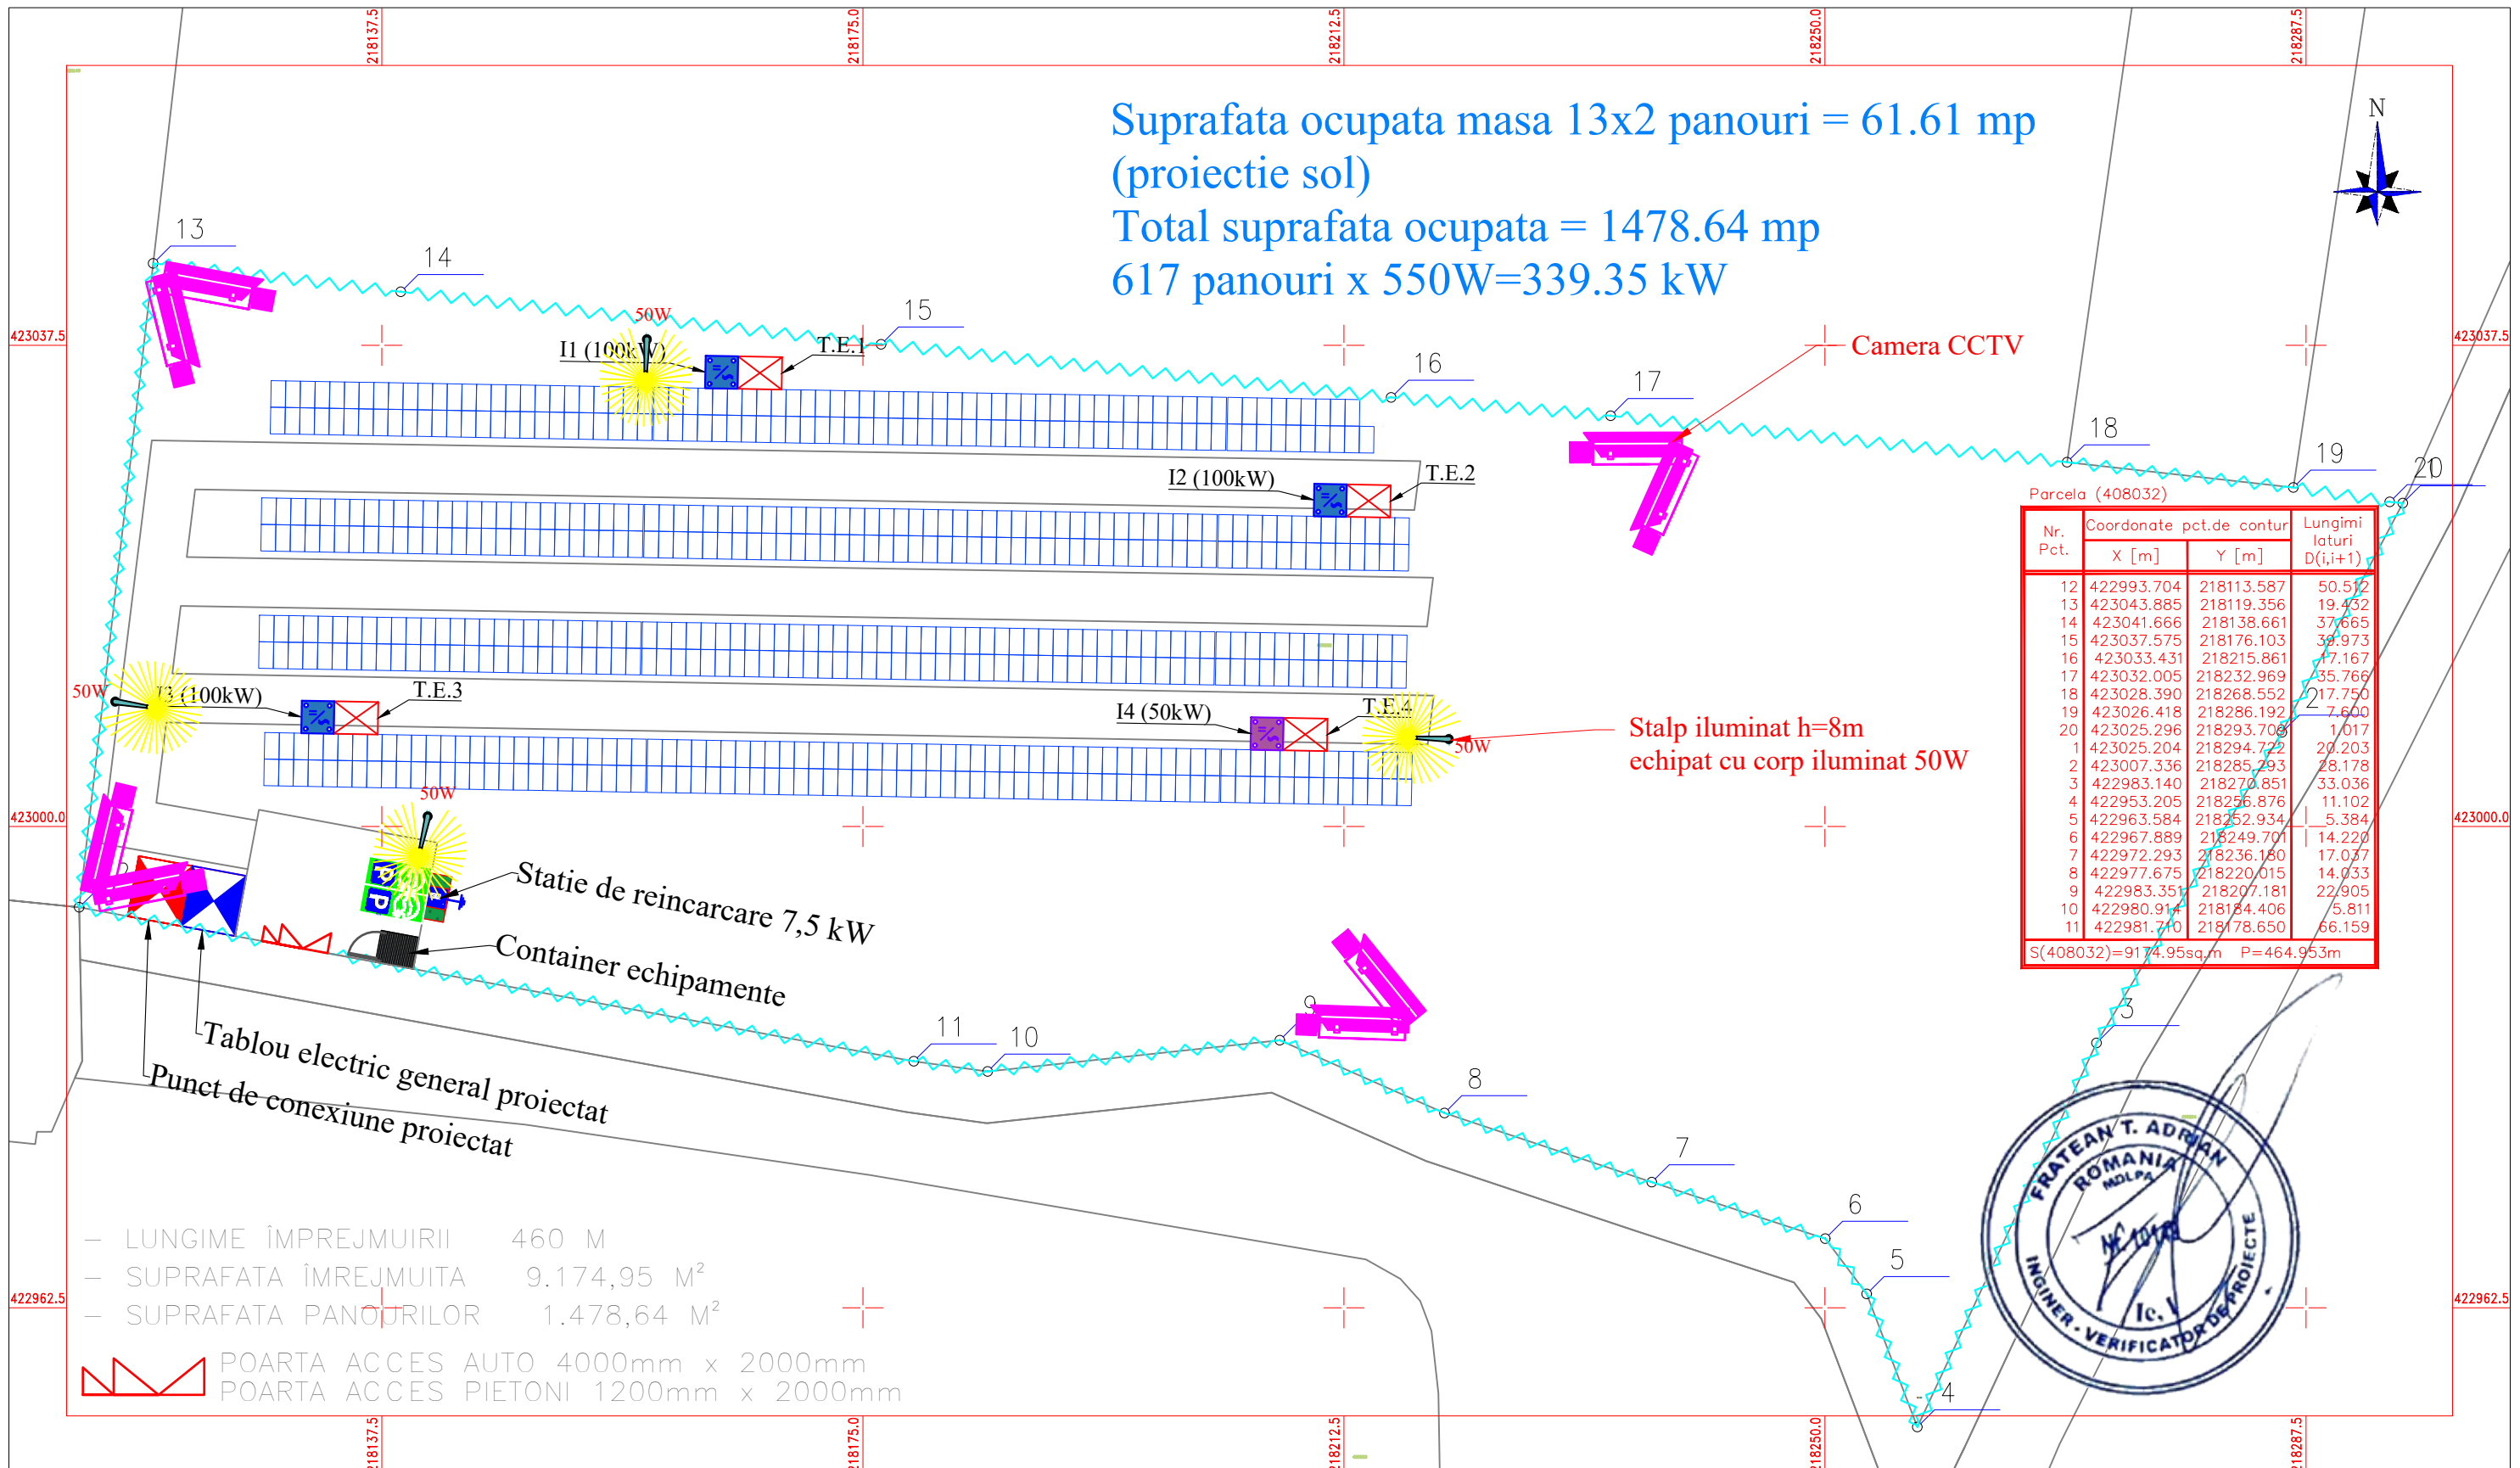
218137.5 218175.0 218212.5 218250.0 218287.5

Suprafata ocupata masa 13x2 panouri = 61.61 mp
(proiectie sol)
Total suprafata ocupata = 1478.64 mp
617 panouri x 550W=339.35 kW

N

423037.5

13
14
15
16
17
18
19
20

50W
I1 (100kW)
T.E.1
Camera CCTV
I2 (100kW)
T.E.2
50W
I3 (100kW)
T.E.3
I4 (50kW)
T.E.4
50W
Stalp iluminat h=8m
echipat cu corp iluminat 50W
50W
Statie de reincarcare 7,5 kW
Container echipamente
Tablou electric general proiectat
Punct de conexiune proiectat

423000.0

11
10
9
8
7
6
5
4
3
2

Parcela (408032)

| Nr. Pct. | Coordonate pct.de contur X [m] | Y [m] | Lungimi laturi D(i,i+1) |
|---|---|---|---|
| 12 | 422993.704 | 218113.587 | 50.512 |
| 13 | 423043.885 | 218119.356 | 19.432 |
| 14 | 423041.666 | 218138.661 | 37.665 |
| 15 | 423037.575 | 218176.103 | 39.973 |
| 16 | 423033.431 | 218215.861 | 17.167 |
| 17 | 423032.005 | 218232.969 | 35.766 |
| 18 | 423028.390 | 218268.552 | 17.750 |
| 19 | 423026.418 | 218286.192 | 7.600 |
| 20 | 423025.296 | 218293.708 | 1.017 |
| 1 | 423025.204 | 218294.722 | 20.203 |
| 2 | 423007.336 | 218285.293 | 28.178 |
| 3 | 422983.140 | 218270.851 | 33.036 |
| 4 | 422953.205 | 218256.876 | 11.102 |
| 5 | 422963.584 | 218252.934 | 5.384 |
| 6 | 422967.889 | 218249.701 | 14.220 |
| 7 | 422972.293 | 218236.180 | 17.037 |
| 8 | 422977.675 | 218220.015 | 14.033 |
| 9 | 422983.351 | 218207.181 | 22.905 |
| 10 | 422980.914 | 218184.406 | 5.811 |
| 11 | 422981.710 | 218178.650 | 66.159 |

S(408032)=9174.95sq.m P=464.953m

FRATEAN T. ADRIAN
ROMANIA
MDLPA
INGINER - VERIFICATOR DE PROIECTE

– LUNGIME ÎMPREJMUIRII 460 M
– SUPRAFATA ÎMREJMUITA 9.174,95 M²
– SUPRAFATA PANOURILOR 1.478,64 M²
POARTA ACCES AUTO 4000mm x 2000mm
POARTA ACCES PIETONI 1200mm x 2000mm

422962.5